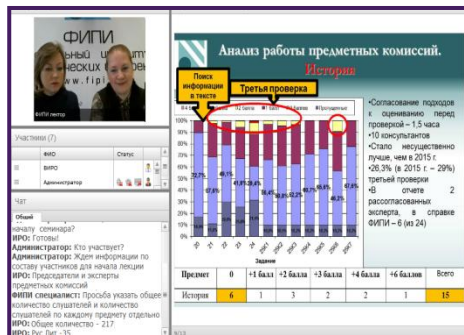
ФИПИ
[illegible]
www.fipi
ФИПИ лектор

Участники (7)
ФИО
Статус
ВИРО
Администратор

Чат
Общий
началу семинара?
ИРО: Готовы!
Администратор: Кто участвует?
Администратор: Ждем информации по составу участников для начала лекции
ИРО: Председатели и эксперты предметных комиссий
ФИПИ специалист: Просьба указать общее количество слушателей и количество слушателей по каждому предмету отдельно
ИРО: Общее количество - 217
ИРО: Рус. Лит. -35

Анализ работы предметных комиссий.
История

Поиск информации в тексте
Третья проверка

0 баллов
1 балл
2 балла
3 балла
Пропущенные

100%
90%
80%
70%
60%
50%
40%
30%
20%
10%
0%

67,8%
49,1%
41,8%
29,4%
46,2%
67,6%

20
21
22
23
24
25
С1
С2
С3
С4
С5
С6
С7

Задание

•Согласование подходов к оцениванию перед проверкой – 1,5 часа
•10 консультантов
•Стало несущественно лучше, чем в 2015 г.
•26,3% (в 2015 г. – 29%) третьей проверки
•В отчете 2 рассогласованных эксперта, в справке ФИПИ – 6 (из 24)

| Предмет | 0 | +1 балл | +2 балла | +3 балла | +4 балла | +6 баллов | Всего |
|---|---|---|---|---|---|---|---|
| История | 6 | 1 | 3 | 2 | 2 | 1 | 15 |

9/13